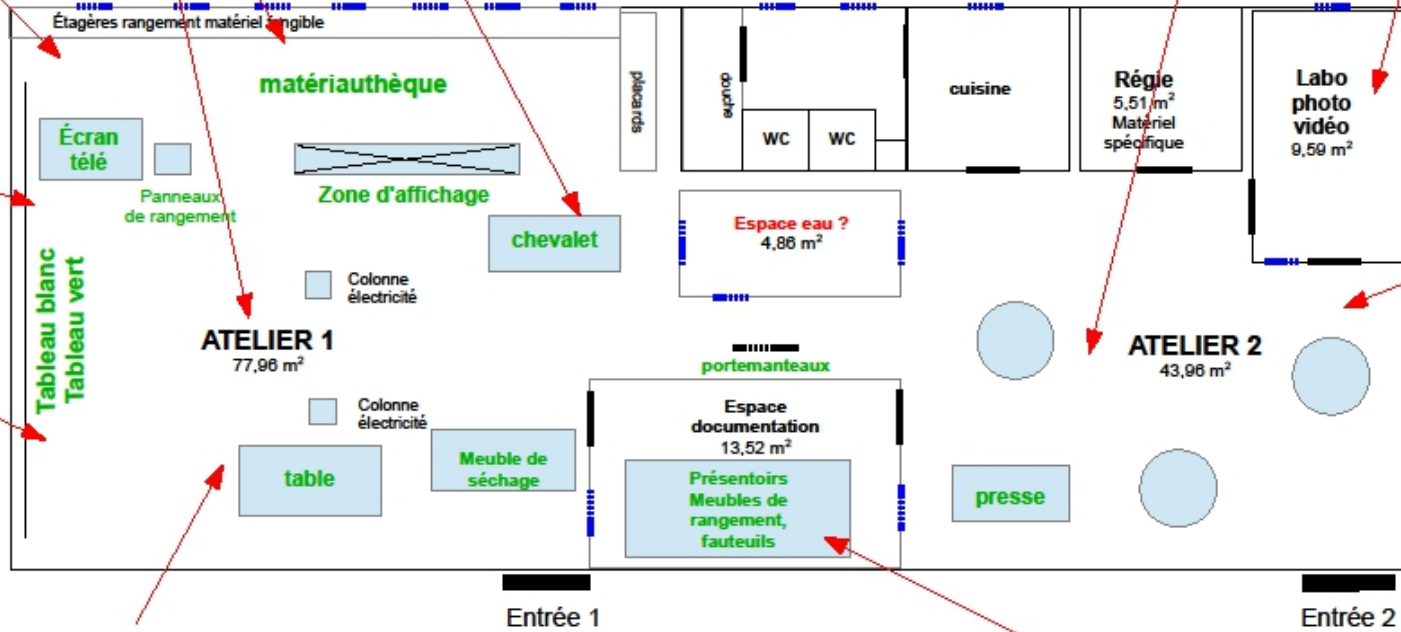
Étagères rangement matériel fongible

matériauthèque

Écran télé

Panneaux de rangement

Zone d'affichage

chevalet

Tableau blanc
Tableau vert

Colonne électricité

ATELIER 1
77,96 m²

Colonne électricité

table

Meuble de séchage

placards

douche

WC

WC

cuisine

Régie
5,51 m²
Matériel spécifique

Labo photo vidéo
9,59 m²

Espace eau ?
4,86 m²

portemanteaux

Espace documentation
13,52 m²

Présentoirs Meubles de rangement, fauteuils

ATELIER 2
43,96 m²

presse

Entrée 1

Entrée 2